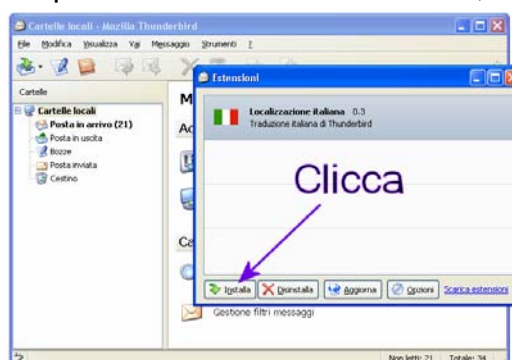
Cartelle locali - Mozilla Thunderbird

File Modifica Visualizza Vai Messaggio Strumenti ?

Cartelle

Cartelle locali
Posta in arrivo (21)
Posta in uscita
Bozze
Posta inviata
Cestino

M
Ac
Ca

Estensioni

Localizzazione italiana 0.3
Traduzione italiana di Thunderbird

Clicca

Installa
Disinstalla
Aggiorna
Opzioni
Scarica estensioni

Gestione filtri messaggi

Non letti: 21 Totale: 34